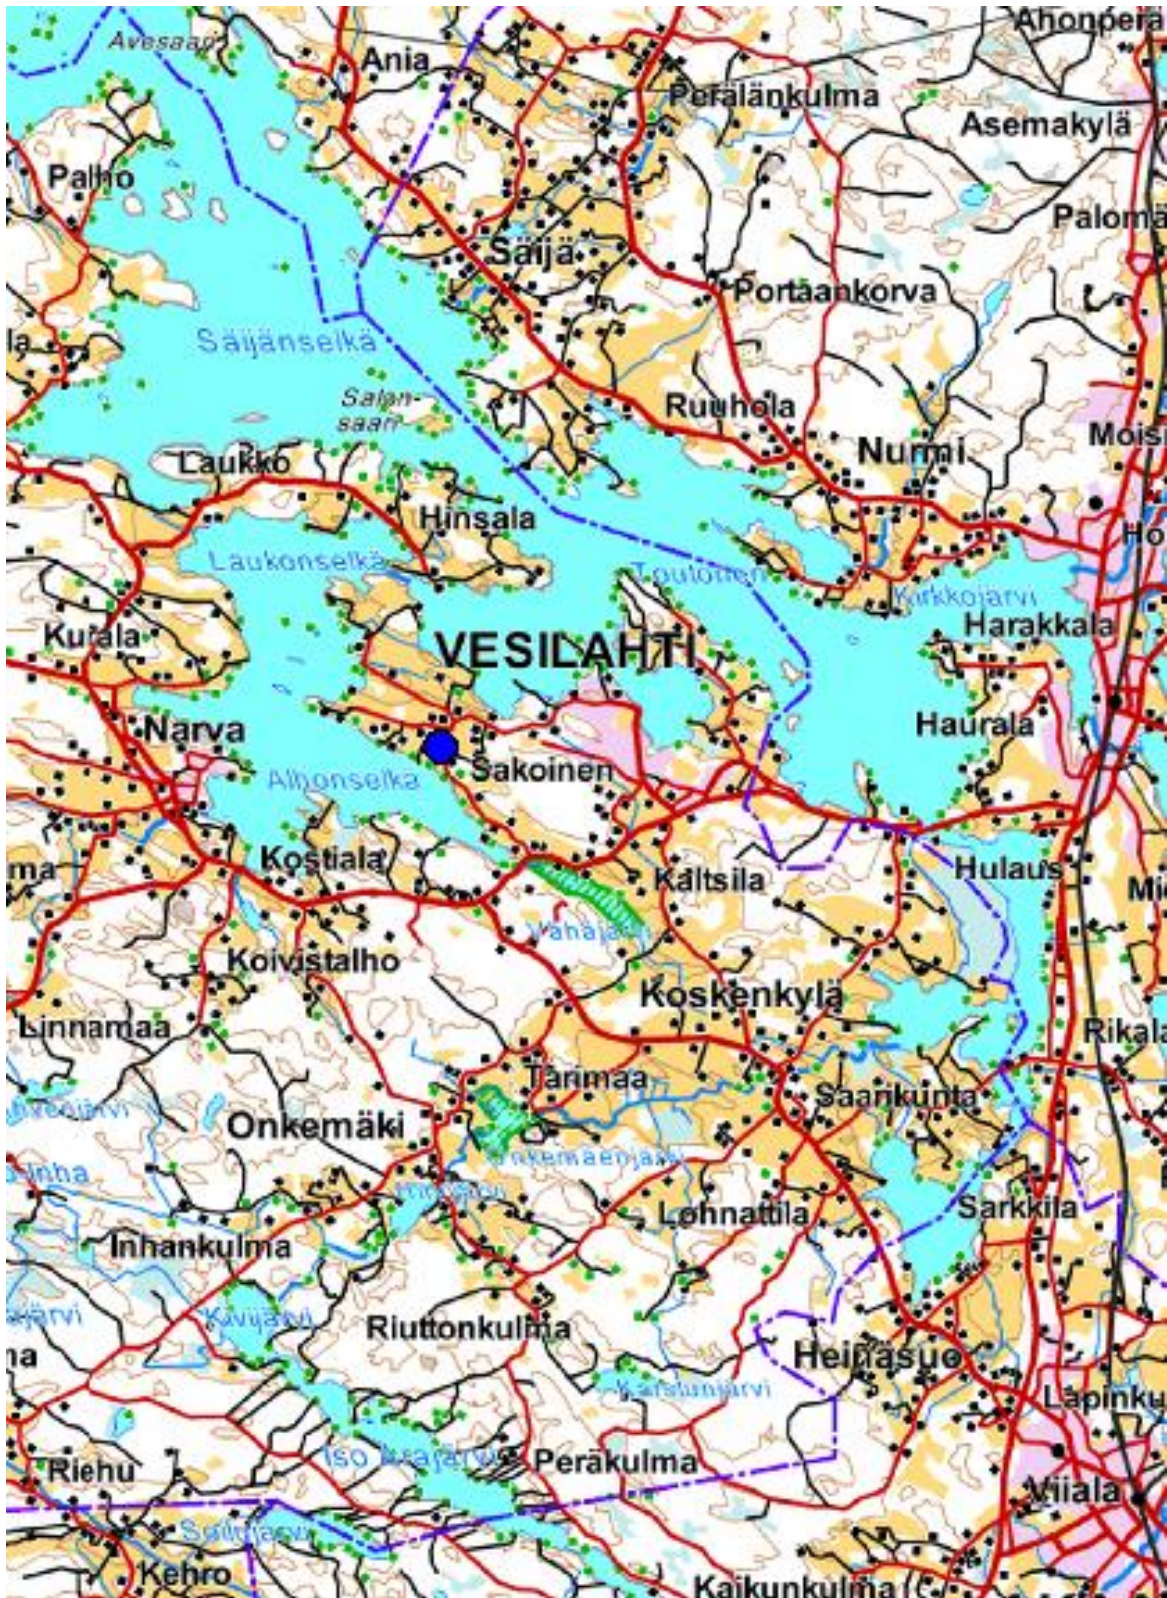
Avesaari
Ania
Ahonperä
Peräläkulma
Asemakylä
Palho
Säijä
Paloma
Portaankorva
la
Säijänselkä
Salonsaari
Ruuhola
Mois
Laukko
Nurmi
Hinsala
Ho
Laukonselkä
Toutonen
Kirkkojärvi
Harakkala
Kurala
VESILAHTI
Narva
Haurala
Ahonselkä
Sakoinen
Kostiala
ma
Kaltsila
Hulaus
Mi
Vanajärvi
Koivistalho
Koskenkylä
Linnamaa
Rikala
Tarimaa
Saarikunta
Onkemäki
Onkemäenjärvi
nha
Lohnattila
Sarkkila
Inhankulma
järvi
Kivijärvi
Riuttonkulma
na
Heinäsuo
Kalliojärvi
Lapinku
Iso Arajärvi
Peräkulma
Riehu
Viiala
Sotijärvi
Kehro
Kaikunkulma